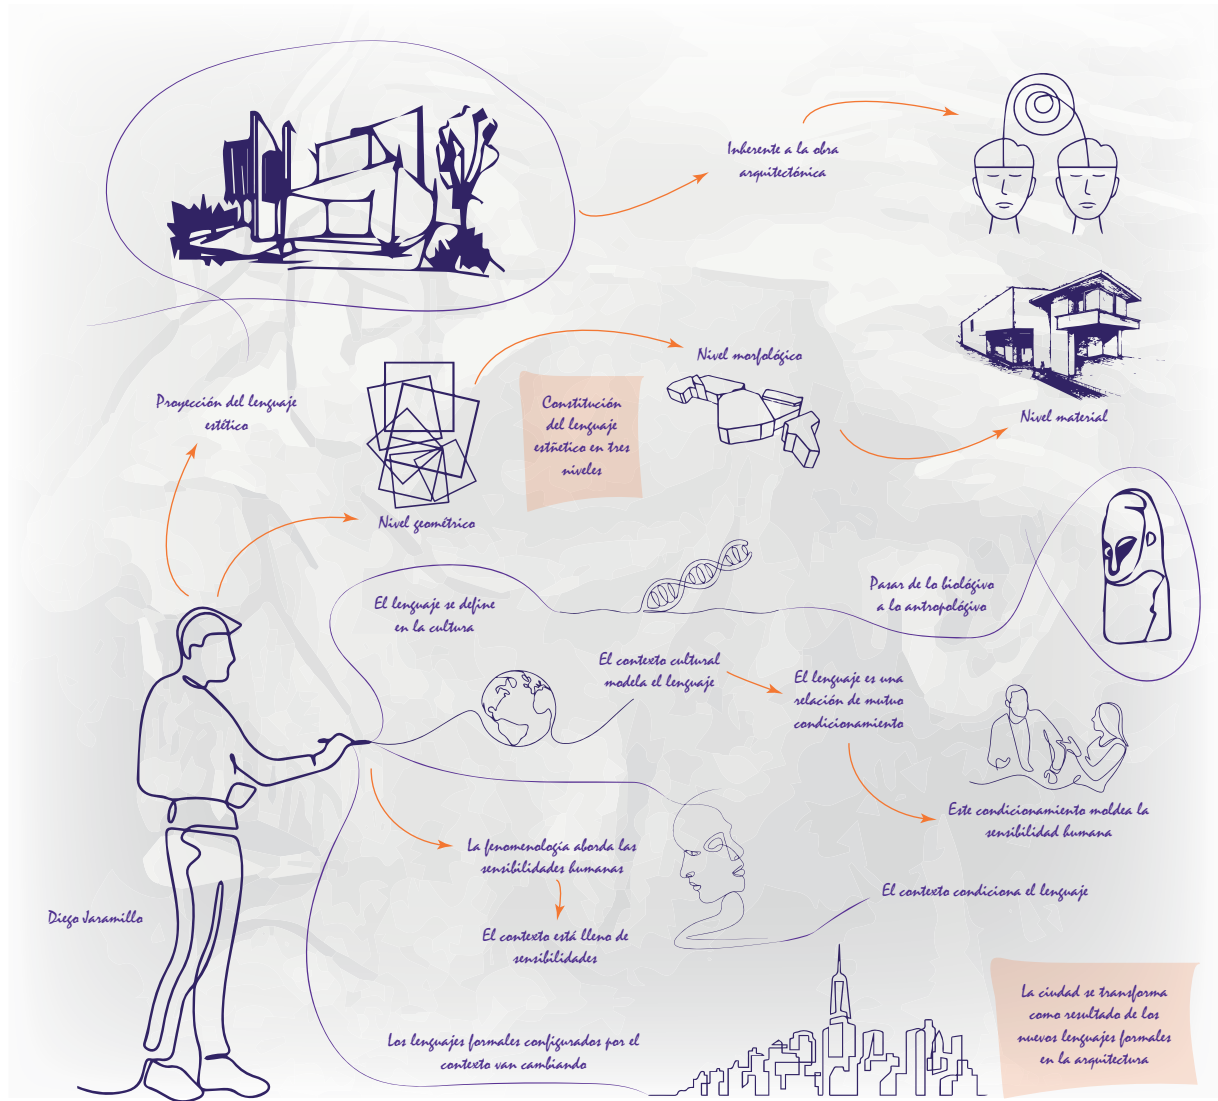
Inherente a la obra arquitectónica

Nivel morfológico

Nivel material

Proyección del lenguaje estético

Constitución del lenguaje estético en tres niveles

Nivel geométrico

Pasar de lo biológico a lo antropológico

El lenguaje se define en la cultura

El contexto cultural modela el lenguaje

El lenguaje es una relación de mutuo condicionamiento

Este condicionamiento moldea la sensibilidad humana

La fenomenología aborda las sensibilidades humanas

El contexto está lleno de sensibilidades

El contexto condiciona el lenguaje

Diego Jaramillo

Los lenguajes formales configurados por el contexto van cambiando

La ciudad se transforma como resultado de los nuevos lenguajes formales en la arquitectura